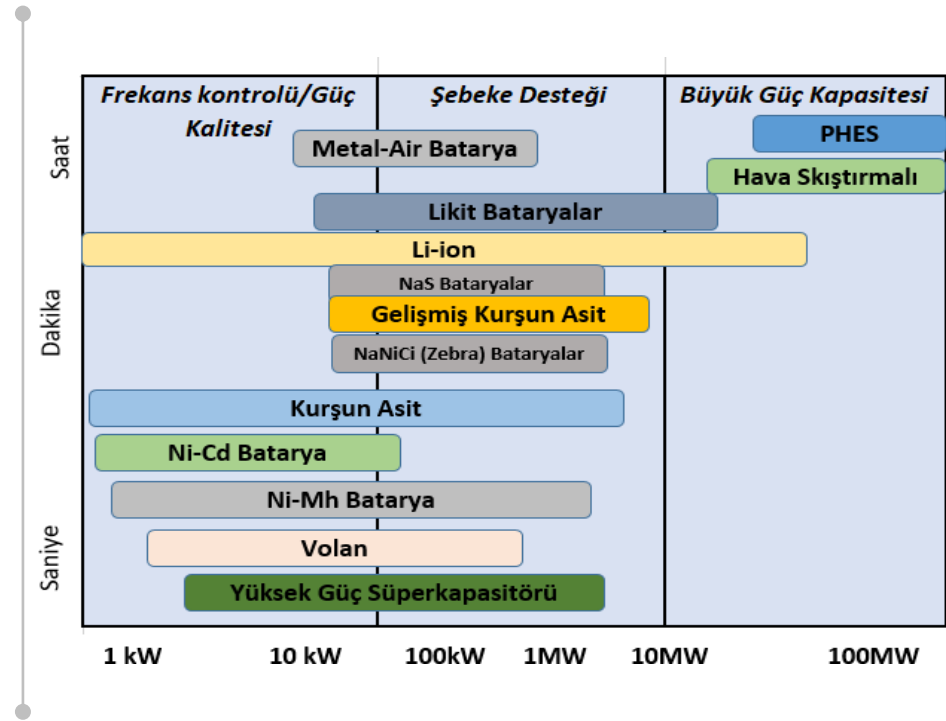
Frekans kontrolü/Güç Kalitesi

Şebeke Desteği

Büyük Güç Kapasitesi

Saat

Dakika

Saniye

PHES

Metal-Air Batarya

Hava Skıştırmalı

Likit Bataryalar

Li-ion

NaS Bataryalar

Gelişmiş Kurşun Asit

NaNiCi (Zebra) Bataryalar

Kurşun Asit

Ni-Cd Batarya

Ni-Mh Batarya

Volan

Yüksek Güç Süperkapasitörü

1 kW

10 kW

100kW

1MW

10MW

100MW